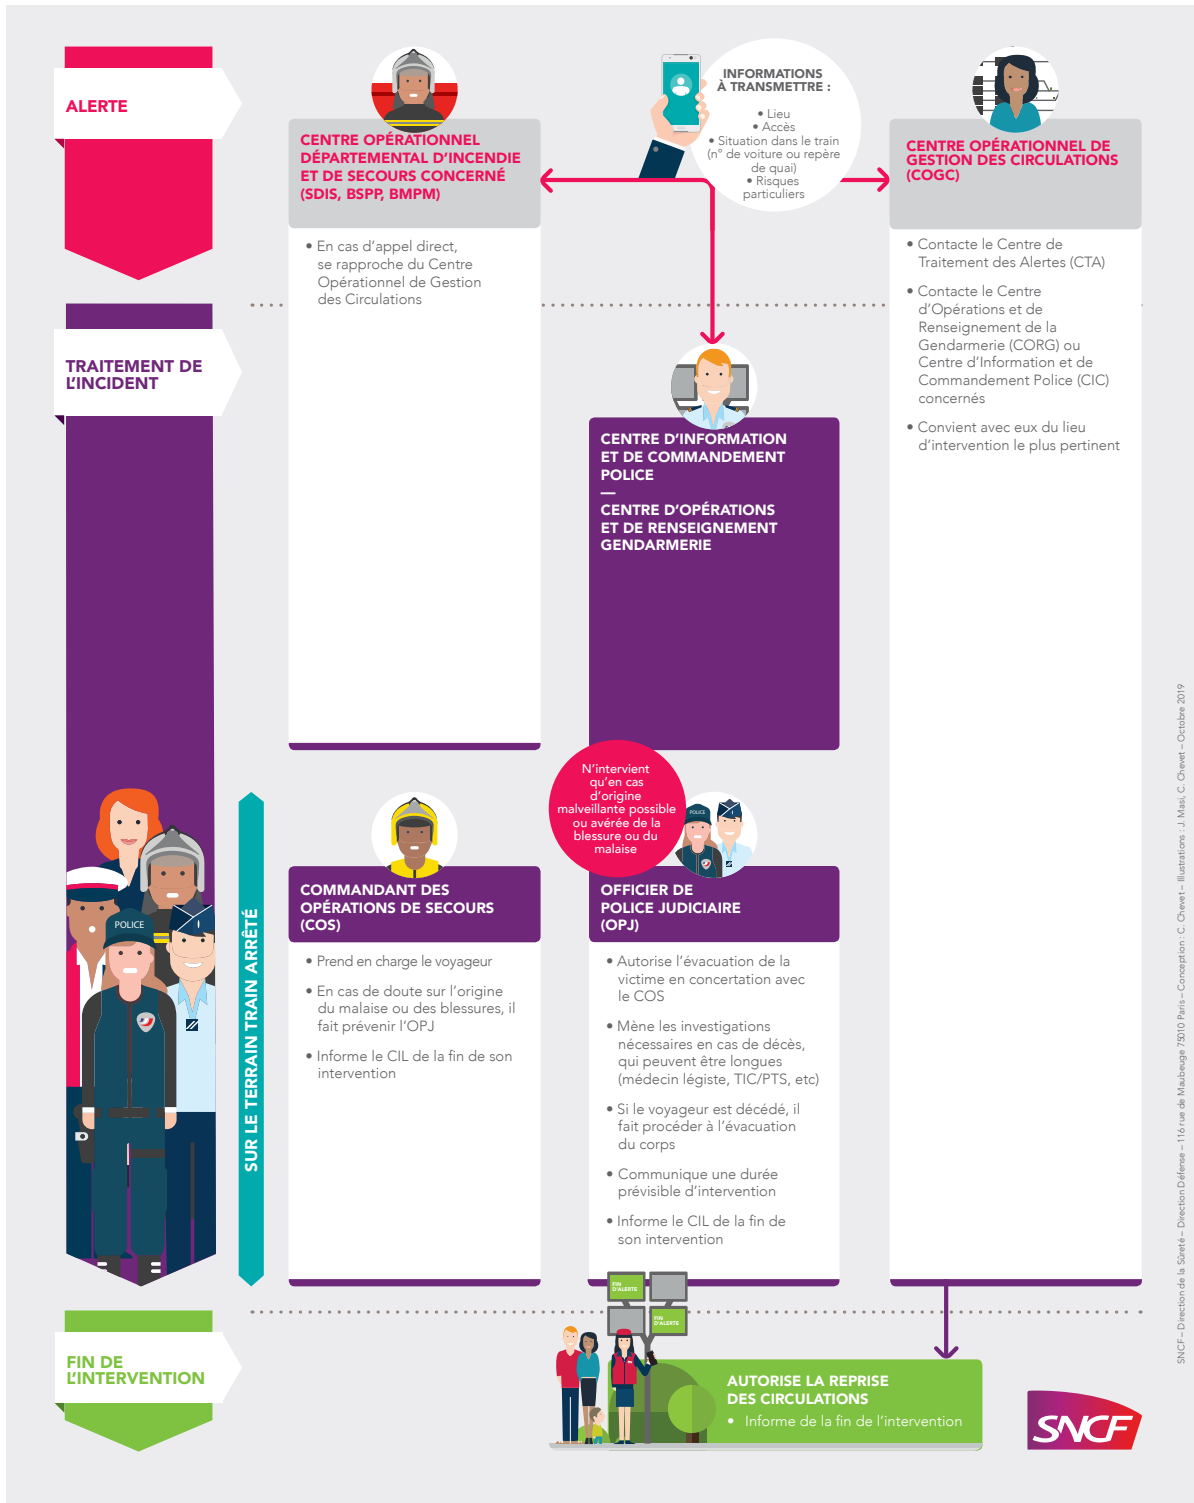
ALERTE

CENTRE OPÉRATIONNEL DÉPARTEMENTAL D'INCENDIE ET DE SECOURS CONCERNÉ (SDIS, BSPP, BMPM)

• En cas d'appel direct, se rapproche du Centre Opérationnel de Gestion des Circulations

INFORMATIONS À TRANSMETTRE :

• Lieu
• Accès
• Situation dans le train (n° de voiture ou repère de quai)
• Risques particuliers

CENTRE OPÉRATIONNEL DE GESTION DES CIRCULATIONS (COGC)

• Contacte le Centre de Traitement des Alertes (CTA)

• Contacte le Centre d'Opérations et de Renseignement de la Gendarmerie (CORG) ou Centre d'Information et de Commandement Police (CIC) concernés

• Convient avec eux du lieu d'intervention le plus pertinent

TRAITEMENT DE L'INCIDENT

CENTRE D'INFORMATION ET DE COMMANDEMENT POLICE
—
CENTRE D'OPÉRATIONS ET DE RENSEIGNEMENT GENDARMERIE

SUR LE TERRAIN TRAIN ARRÊTÉ

POLICE

COMMANDANT DES OPÉRATIONS DE SECOURS (COS)

• Prend en charge le voyageur

• En cas de doute sur l'origine du malaise ou des blessures, il fait prévenir l'OPJ

• Informe le CIL de la fin de son intervention

N'intervient qu'en cas d'origine malveillante possible ou avérée de la blessure ou du malaise

POLICE

OFFICIER DE POLICE JUDICIAIRE (OPJ)

• Autorise l'évacuation de la victime en concertation avec le COS

• Mène les investigations nécessaires en cas de décès, qui peuvent être longues (médecin légiste, TIC/PTS, etc)

• Si le voyageur est décédé, il fait procéder à l'évacuation du corps

• Communique une durée prévisible d'intervention

• Informe le CIL de la fin de son intervention

FIN DE L'INTERVENTION

FIN D'ALERTE

FIN D'ALERTE

AUTORISE LA REPRISE DES CIRCULATIONS
• Informe de la fin de l'intervention

SNCF

SNCF – Direction de la Sûreté – Direction Défense – 116 rue de Maubeuge 75010 Paris – Conception : C. Chevet – Illustrations : J. Masi, C. Chevet – Octobre 2019